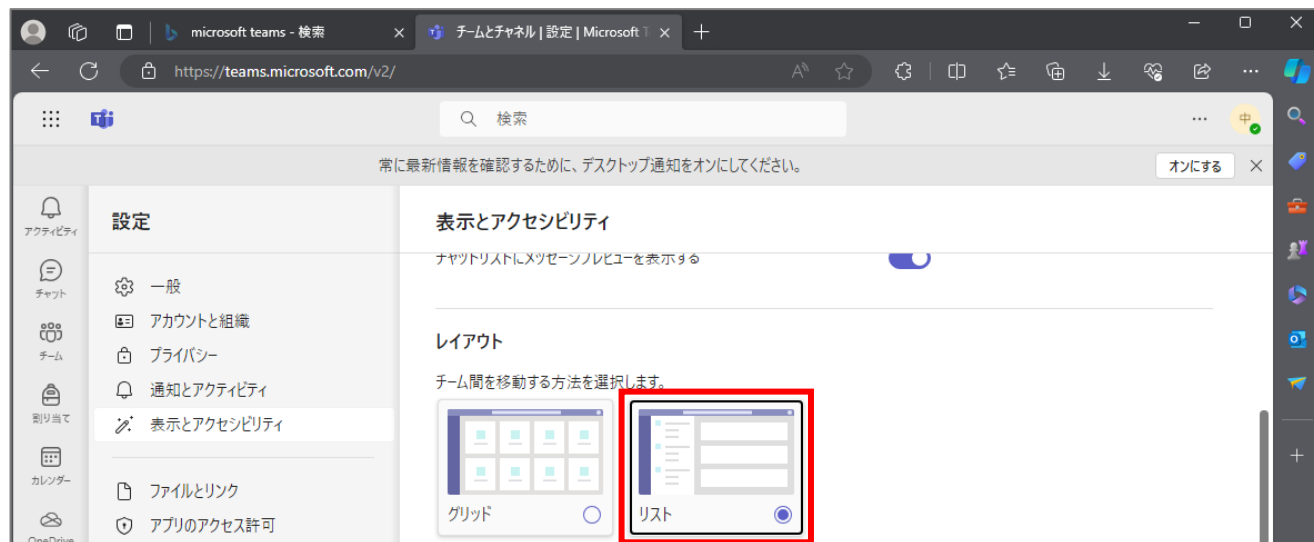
microsoft teams - 検索

チームとチャネル | 設定 | Microsoft T

https://teams.microsoft.com/v2/

検索

中

常に最新情報を確認するために、デスクトップ通知をオンにしてください。

オンにする

アクティビティ

チャット

チーム

割り当て

カレンダー

OneDrive

設定

一般

アカウントと組織

プライバシー

通知とアクティビティ

表示とアクセシビリティ

ファイルとリンク

アプリのアクセス許可

表示とアクセシビリティ

チャットリストにメッセージプレビューを表示する

レイアウト

チーム間を移動する方法を選択します。

グリッド

リスト